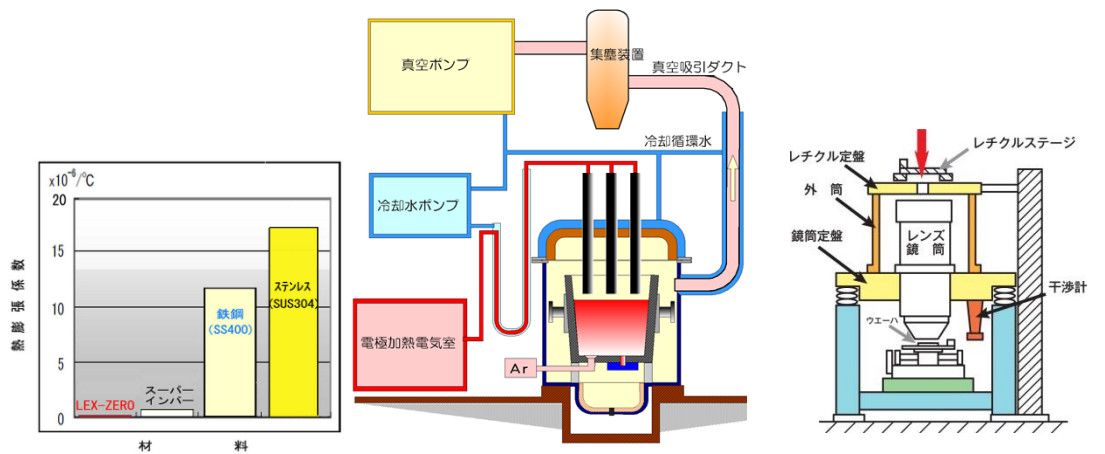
$x10^{-6}/°C$

熱膨張係数

20

15

10

5

0

LEX-ZERO

スーパーインバー

鉄鋼（SS400）

ステンレス（SUS304）

材　料

真空ポンプ

集塵装置

真空吸引ダクト

冷却循環水

冷却水ポンプ

電極加熱電気室

Ar

レチクル定盤

レチクルステージ

外　筒

鏡筒定盤

レンズ鏡筒

干渉計

ウエーハ